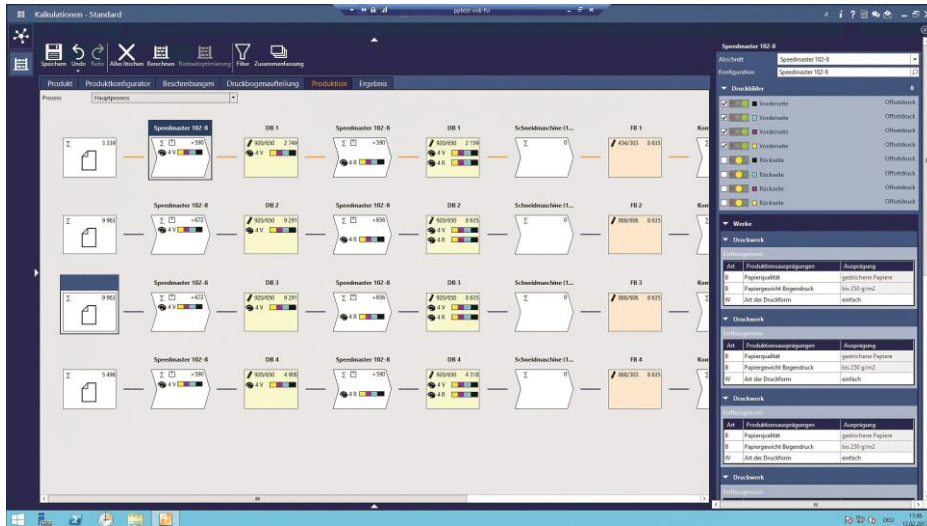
Kalkulationen - Standard

Speichern Undo Redo Alles löschen Berechnen Rüstwegoptimierung Filter Zusammenfassung

Produkt Produktkonfigurator Beschreibungen Druckbogenaufteilung Produktion Ergebnis

Prozess Hauptprozess

Speedmaster 102-8 DB 1 Speedmaster 102-8 DB 1 Schneidmaschine (1... FB 1 Kon

Σ 3 330 Σ +390 920/650 2 749 4 V Σ +390 4 R 920/650 2 159 4 V 4 R Σ 0 434/303 8 635

Speedmaster 102-8 DB 2 Speedmaster 102-8 DB 2 Schneidmaschine (1... FB 2 Kon

Σ 9 963 Σ +672 920/650 9 291 4 V Σ +656 4 R 920/650 8 635 4 V 4 R Σ 0 868/606 8 635

Speedmaster 102-8 DB 3 Speedmaster 102-8 DB 3 Schneidmaschine (1... FB 3 Kon

Σ 9 963 Σ +672 920/650 9 291 4 V Σ +656 4 R 920/650 8 635 4 V 4 R Σ 0 868/606 8 635

Speedmaster 102-8 DB 4 Speedmaster 102-8 DB 4 Schneidmaschine (1... FB 4 Kon

Σ 5 498 Σ +590 920/650 4 908 4 V Σ +590 4 R 920/650 4 318 4 V 4 R Σ 0 868/303 8 635

Speedmaster 102-8
Abschnitt Speedmaster 102-8
Konfiguration Speedmaster 102-8

Druckbilder 8
Vorderseite Offsetdruck
Vorderseite Offsetdruck
Vorderseite Offsetdruck
Vorderseite Offsetdruck
Rückseite Offsetdruck
Rückseite Offsetdruck
Rückseite Offsetdruck
Rückseite Offsetdruck

Werke
Druckwerk
Einflussgrössen
| Art | Produktionsausprägungen | Ausprägung |
|---|---|---|
| B | Papierqualität | gestrichene Papiere |
| B | Papiergewicht Bogendruck | bis 250 g/m2 |
| W | Art der Druckform | einfach |

Druckwerk
Einflussgrössen
| Art | Produktionsausprägungen | Ausprägung |
|---|---|---|
| B | Papierqualität | gestrichene Papiere |
| B | Papiergewicht Bogendruck | bis 250 g/m2 |
| W | Art der Druckform | einfach |

Druckwerk
Einflussgrössen
| Art | Produktionsausprägungen | Ausprägung |
|---|---|---|
| B | Papierqualität | gestrichene Papiere |
| B | Papiergewicht Bogendruck | bis 250 g/m2 |
| W | Art der Druckform | einfach |

Druckwerk
Einflussgrössen

DEU 13:46